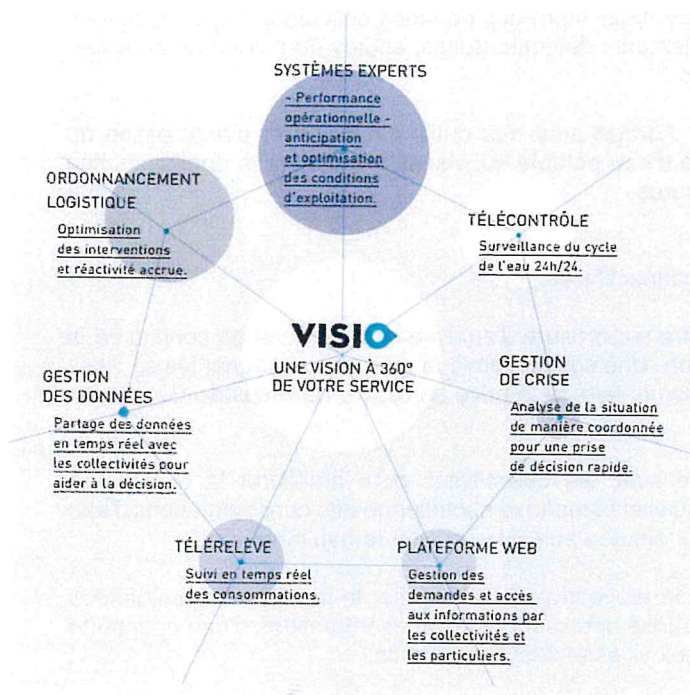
SYSTÈMES EXPERTS

- Performance opérationnelle - anticipation et optimisation des conditions d'exploitation.

ORDONNANCEMENT LOGISTIQUE

Optimisation des interventions et réactivité accrue.

TÉLÉCONTRÔLE

Surveillance du cycle de l'eau 24h/24.

VISIO

UNE VISION À 360° DE VOTRE SERVICE

GESTION DE CRISE

Analyse de la situation de manière coordonnée pour une prise de décision rapide.

GESTION DES DONNÉES

Partage des données en temps réel avec les collectivités pour aider à la décision.

TÉLÉRELÈVE

Suivi en temps réel des consommations.

PLATEFORME WEB

Gestion des demandes et accès aux informations par les collectivités et les particuliers.